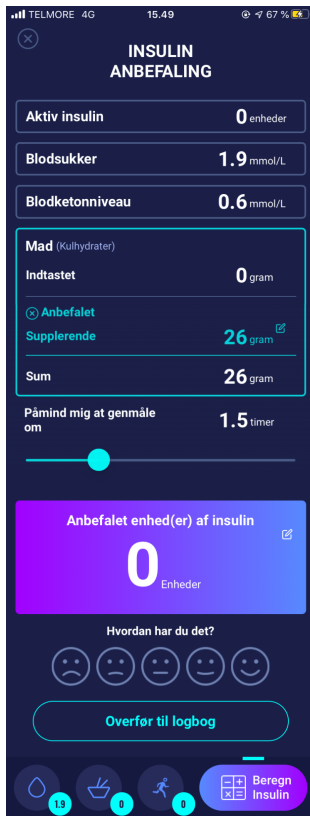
TELMORE 4G 15.49 67 %

INSULIN ANBEFALING

Aktiv insulin 0 enheder

Blodsukker 1.9 mmol/L

Blodketonniveau 0.6 mmol/L

Mad (Kulhydrater)

Indtastet 0 gram

Anbefalet

Supplerende 26 gram

Sum 26 gram

Påmind mig at genmåle om 1.5 timer

Anbefalet enhed(er) af insulin

0 Enheder

Hvordan har du det?

Overfør til logbog

1.9 0 0

Beregn Insulin